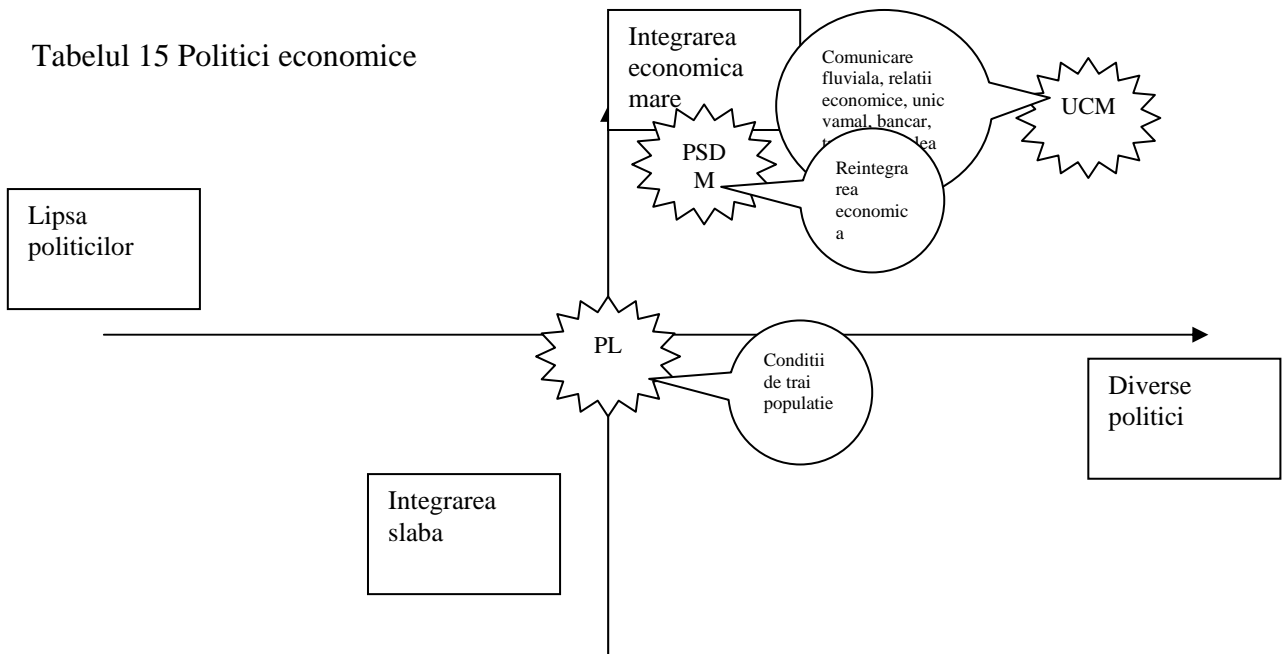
Tabelul 15 Politici economice

Integrarea economica mare

Comunicare fluviala, relatii economice, unic vamal, bancar, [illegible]

UCM

PSD M

Reintegrarea economica

Lipsa politicilor

PL

Conditii de trai populatie

Diverse politici

Integrarea slaba